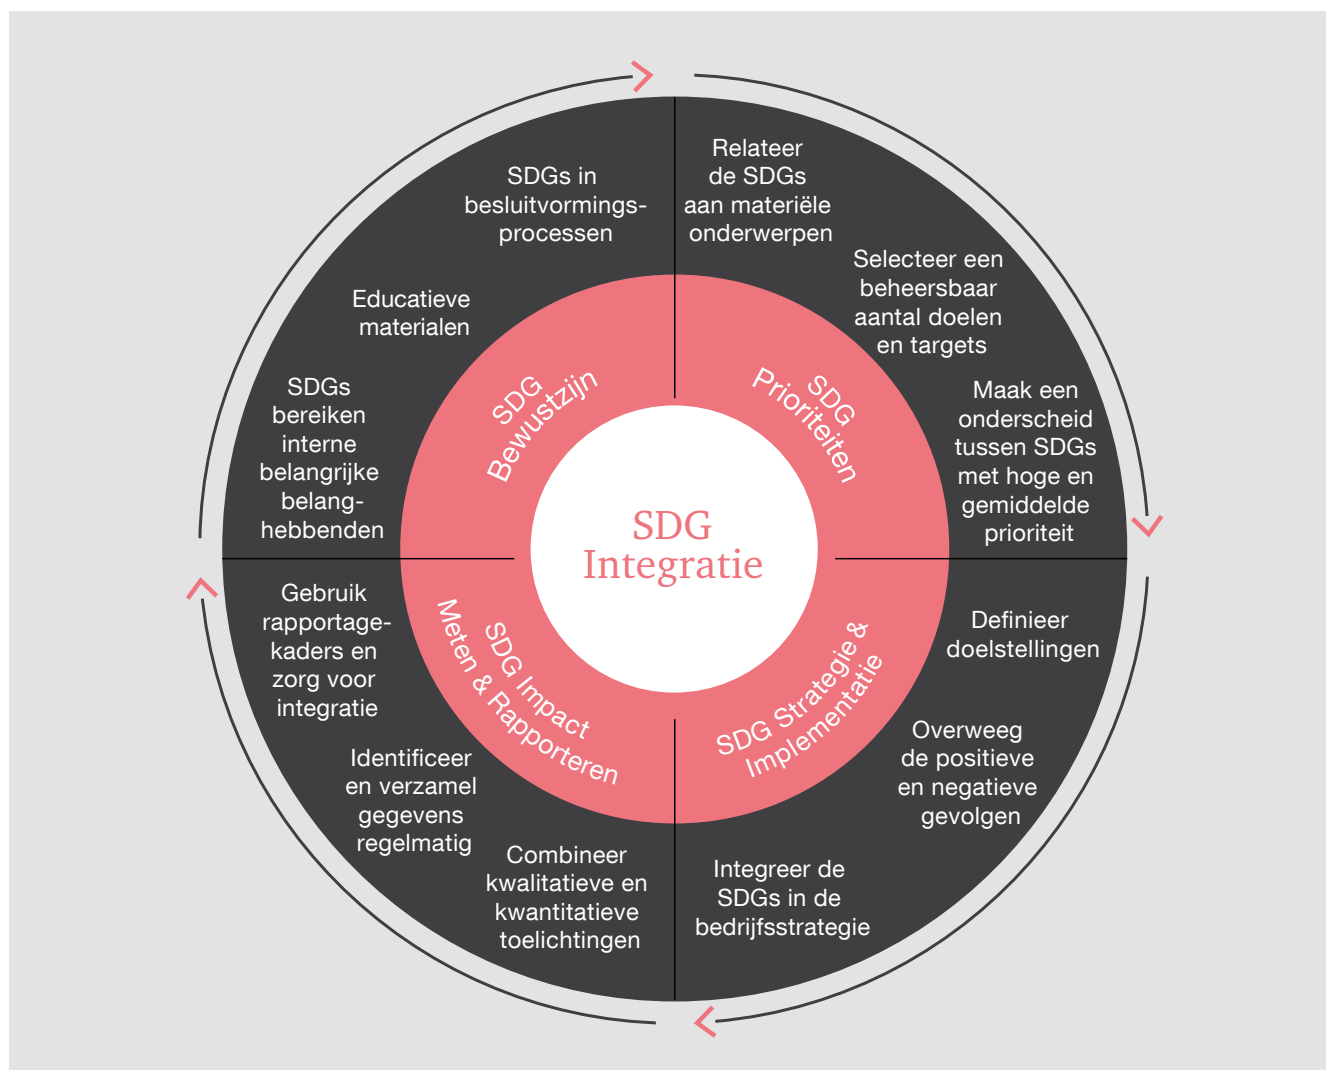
SDGs in besluitvormingsprocessen

Relateer de SDGs aan materiële onderwerpen

Selecteer een beheersbaar aantal doelen en targets

Educatieve materialen

SDGs bereiken interne belangrijke belanghebbenden

Maak een onderscheid tussen SDGs met hoge en gemiddelde prioriteit

SDG Bewustzijn

SDG Prioriteiten

SDG Integratie

Gebruik rapportagekaders en zorg voor integratie

Definieer doelstellingen

SDG Impact Meten & Rapporteren

SDG Strategie & Implementatie

Identificeer en verzamel gegevens regelmatig

Overweeg de positieve en negatieve gevolgen

Combineer kwalitatieve en kwantitatieve toelichtingen

Integreer de SDGs in de bedrijfsstrategie